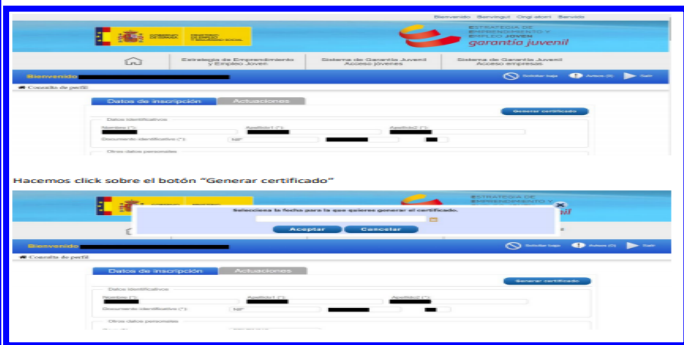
Bienvenido Servicigo Org alcori Barcola

GOBIERNO DE ESPAÑA MINISTERIO DE EMPLEO Y SEGURIDAD SOCIAL

ESTRATEGIA DE EMPRENDIMIENTO Y EMPLEO JOVEN garantía juvenil

Estrategia de Emprendimiento y Empleo Joven | Sistema de Garantía Juvenil Acceso jóvenes | Sistema de Garantía Juvenil Acceso empresas

Bienvenido

Solicitar baja | Avisos (0) | Salir

Consulta de perfil

Datos de inscripción | Actuaciones

Generar certificado

Datos identificativos

Nombre (*) | Apellido1 (*) | Apellido2 (*)

Documento identificativo (*) NIF

Otros datos personales

Hacemos click sobre el botón "Generar certificado"

ESTRATEGIA DE EMPRENDIMIENTO Y EMPLEO JOVEN

Seleccione la fecha para la que quiere generar el certificado.

Aceptar | Cancelar

Bienvenido

Solicitar baja | Avisos (0) | Salir

Consulta de perfil

Datos de inscripción | Actuaciones

Generar certificado

Datos identificativos

Nombre (*) | Apellido1 (*) | Apellido2 (*)

Documento identificativo (*) NIF

Otros datos personales